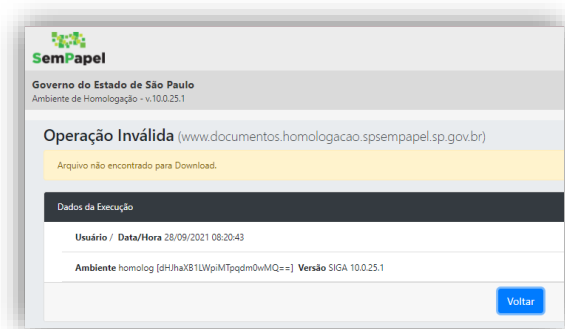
SemPapel

Governo do Estado de São Paulo
Ambiente de Homologação - v.10.0.25.1

Operação Inválida (www.documentos.homologacao.spsempapel.sp.gov.br)

Arquivo não encontrado para Download.

Dados da Execução

Usuário / Data/Hora 28/09/2021 08:20:43

Ambiente homolog [dHJhaXB1LWpiMTpqdm0wMQ==] Versão SIGA 10.0.25.1

Voltar